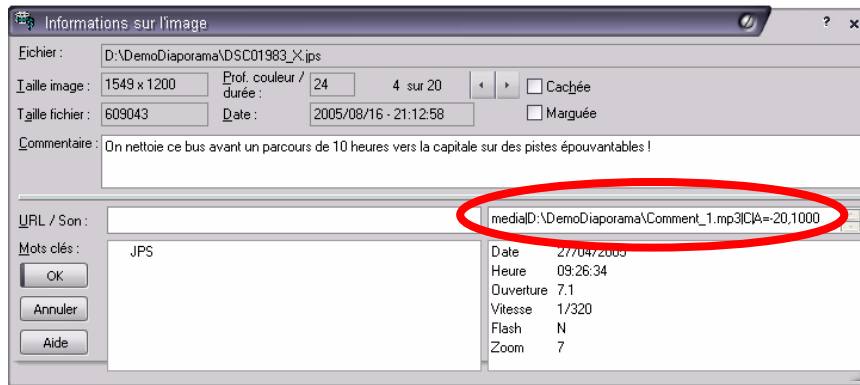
Informations sur l'image

? ×

Fichier : D:\DemoDiaporama\DSC01983_X.jps

Taille image : 1549 x 1200

Prof. couleur / durée : 24

4 sur 20

◂ ▸

Cachée

Taille fichier : 609043

Date : 2005/08/16 - 21:12:58

Marguée

Commentaire : On nettoie ce bus avant un parcours de 10 heures vers la capitale sur des pistes épouvantables !

URL / Son :

media|D:\DemoDiaporama\Comment_1.mp3|C|A=-20,1000

Mots clés :

JPS

OK

Annuler

Aide

| | |
|---|---|
| Date | 27/04/2005 |
| Heure | 09:26:34 |
| Ouverture | 7.1 |
| Vitesse | 1/320 |
| Flash | N |
| Zoom | 7 |